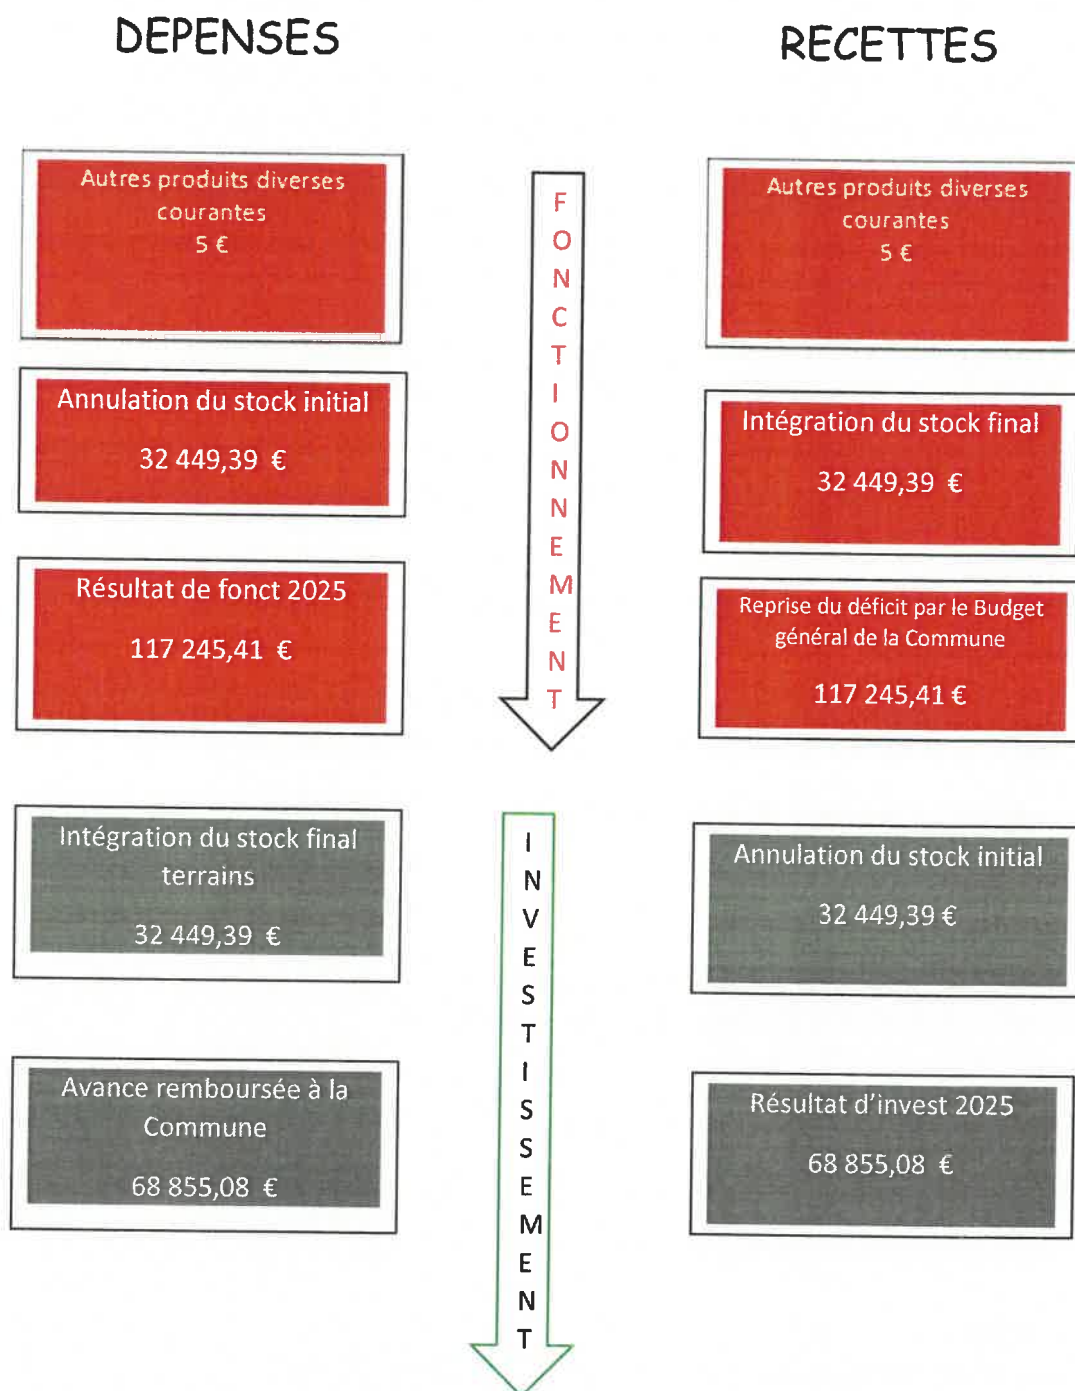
DEPENSES

RECETTES

FONCTIONNEMENT

Autres produits diverses courantes
5 €

Annulation du stock initial
32 449,39 €

Résultat de fonct 2025
117 245,41 €

Autres produits diverses courantes
5 €

Intégration du stock final
32 449,39 €

Reprise du déficit par le Budget général de la Commune
117 245,41 €

INVESTISSEMENT

Intégration du stock final terrains
32 449,39 €

Avance remboursée à la Commune
68 855,08 €

Annulation du stock initial
32 449,39 €

Résultat d'invest 2025
68 855,08 €